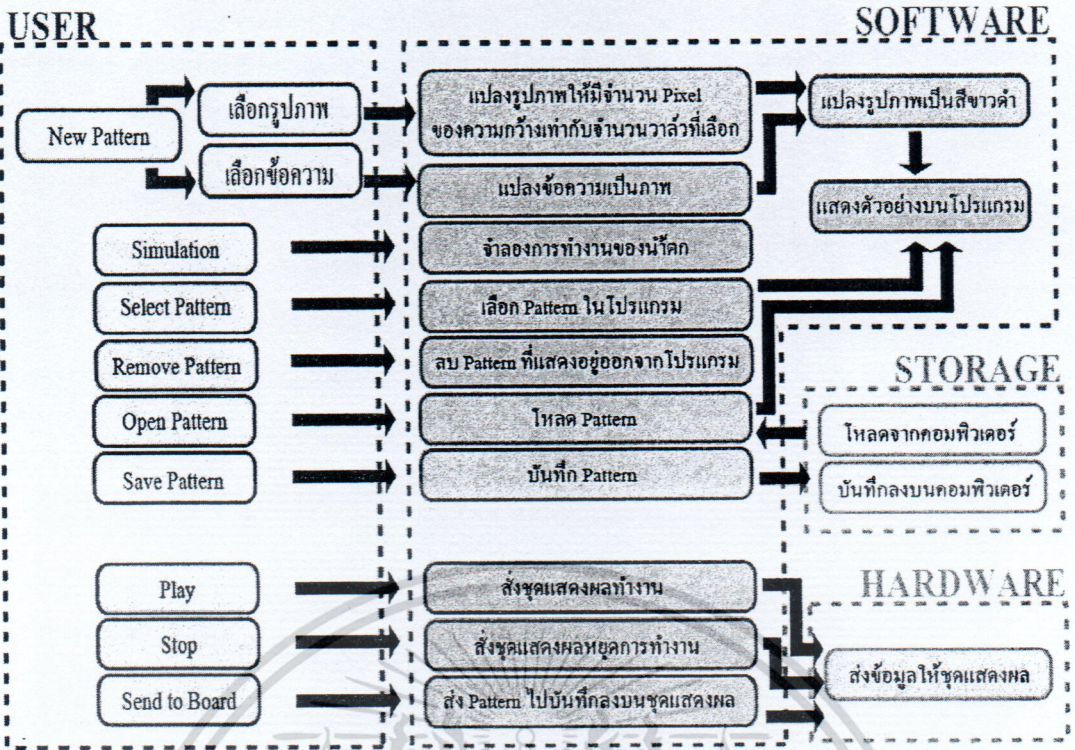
USER

SOFTWARE

New Pattern

เลือกรูปภาพ

เลือกข้อความ

แปลงรูปภาพให้มีจำนวน Pixel ของความกว้างเท่ากับจำนวนวาล์วที่เลือก

แปลงข้อความเป็นภาพ

แปลงรูปภาพเป็นสีขาวดำ

แสดงตัวอย่างบนโปรแกรม

Simulation

จำลองการทำงานของน้ำตก

Select Pattern

เลือก Pattern ในโปรแกรม

Remove Pattern

ลบ Pattern ที่แสดงอยู่ออกจากโปรแกรม

STORAGE

Open Pattern

โหลด Pattern

โหลดจากคอมพิวเตอร์

Save Pattern

บันทึก Pattern

บันทึกลงบนคอมพิวเตอร์

HARDWARE

Play

สั่งชุดแสดงผลทำงาน

Stop

สั่งชุดแสดงผลหยุดการทำงาน

ส่งข้อมูลให้ชุดแสดงผล

Send to Board

ส่ง Pattern ไปบันทึกลงบนชุดแสดงผล